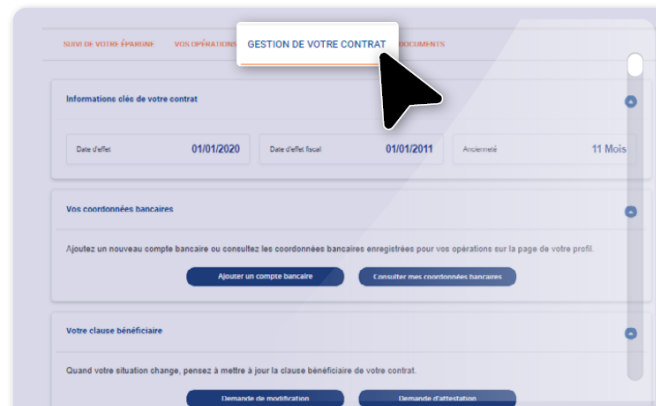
SUIVI DE VOTRE ÉPARGNE VOS OPÉRATIONS GESTION DE VOTRE CONTRAT DOCUMENTS

Informations clés de votre contrat

Date d'effet 01/01/2020

Date d'effet fiscal 01/01/2011

Ancienneté 11 Mois

Vos coordonnées bancaires

Ajoutez un nouveau compte bancaire ou consultez les coordonnées bancaires enregistrées pour vos opérations sur la page de votre profil.

Ajouter un compte bancaire

Consulter mes coordonnées bancaires

Votre clause bénéficiaire

Quand votre situation change, pensez à mettre à jour la clause bénéficiaire de votre contrat.

Demande de modification

Demande d'attestation